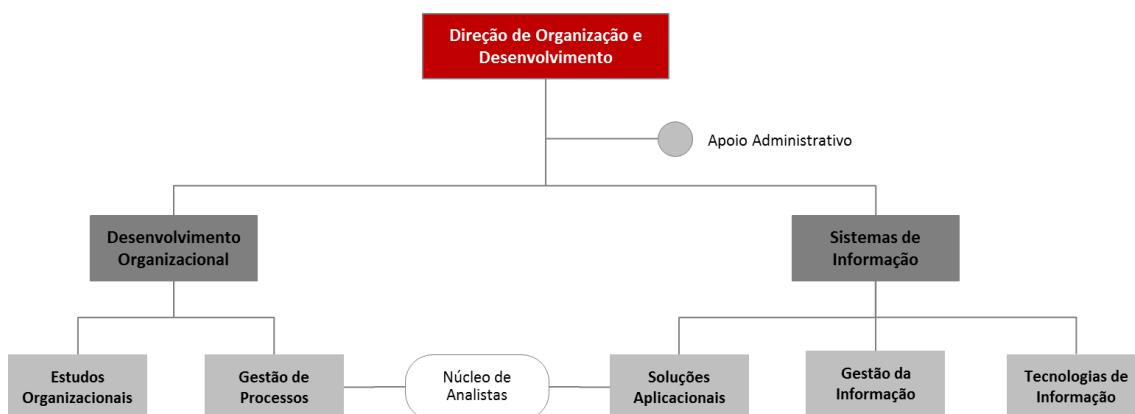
Direção de Organização e Desenvolvimento

Apoio Administrativo

Desenvolvimento Organizacional

Sistemas de Informação

Estudos Organizacionais

Gestão de Processos

Núcleo de Analistas

Soluções Aplicacionais

Gestão da Informação

Tecnologias de Informação